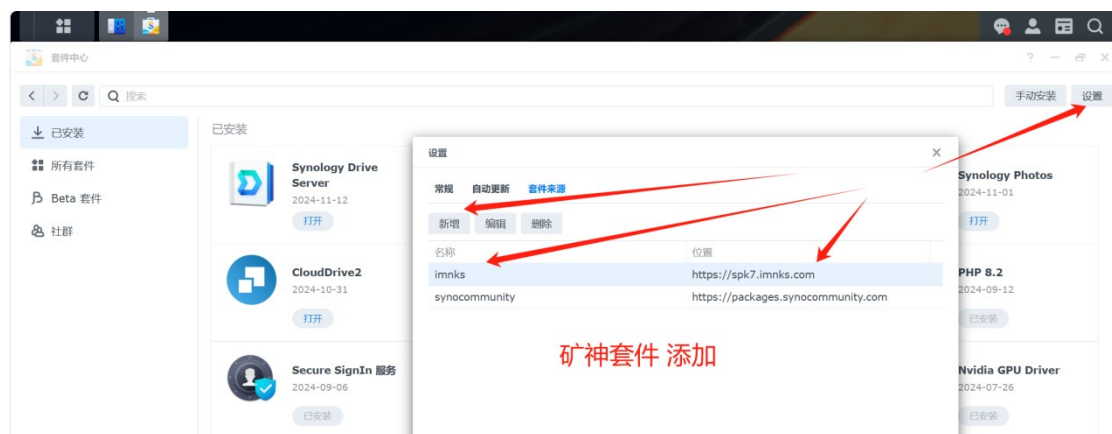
套件中心

搜索

手动安装

设置

已安装

所有套件

Beta 套件

社群

已安装

Synology Drive Server

2024-11-12

打开

CloudDrive2

2024-10-31

打开

Secure SignIn 服务

2024-09-06

已安装

设置

常规 自动更新 套件来源

新增 编辑 删除

| 名称 | 位置 |
|---|---|
| imnks | https://spk7.imnks.com |
| synocommunity | https://packages.synocommunity.com |

矿神套件 添加

Synology Photos

2024-11-01

打开

PHP 8.2

2024-09-12

已安装

Nvidia GPU Driver

2024-07-26

已安装